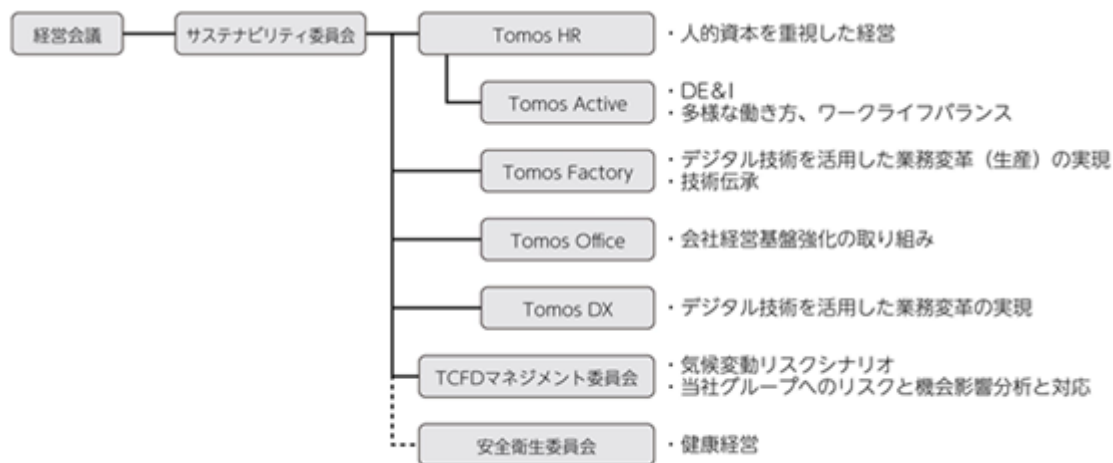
経営会議

サステナビリティ委員会

Tomos HR
・人的資本を重視した経営

Tomos Active
・DE&I
・多様な働き方、ワークライフバランス

Tomos Factory
・デジタル技術を活用した業務変革（生産）の実現
・技術伝承

Tomos Office
・会社経営基盤強化の取り組み

Tomos DX
・デジタル技術を活用した業務変革の実現

TCFDマネジメント委員会
・気候変動リスクシナリオ
・当社グループへのリスクと機会影響分析と対応

安全衛生委員会
・健康経営